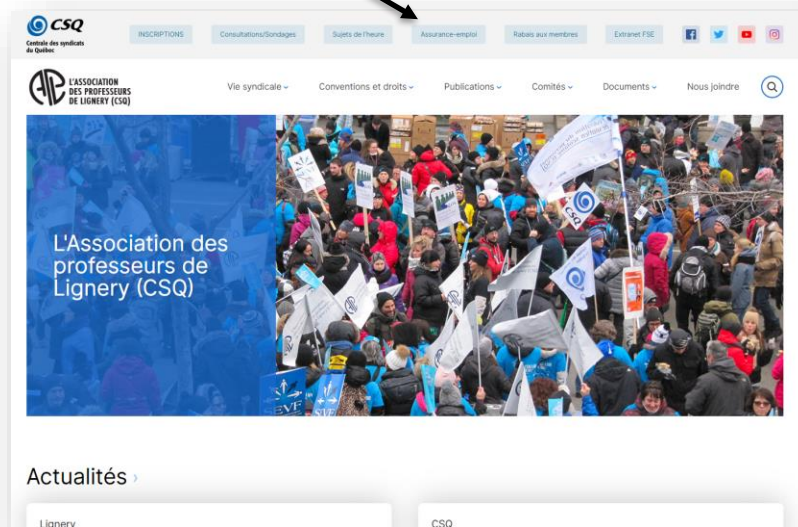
CSQ
Centrale des syndicats du Québec

INSCRIPTIONS | Consultations/Sondages | Sujets de l'heure | Assurance-emploi | Rabais aux membres | Extranet FSE

L'ASSOCIATION DES PROFESSEURS DE LIGNERY (CSQ)

Vie syndicale | Conventions et droits | Publications | Comités | Documents | Nous joindre

L'Association des professeurs de Lignery (CSQ)

Actualités ›

Lignery

CSQ